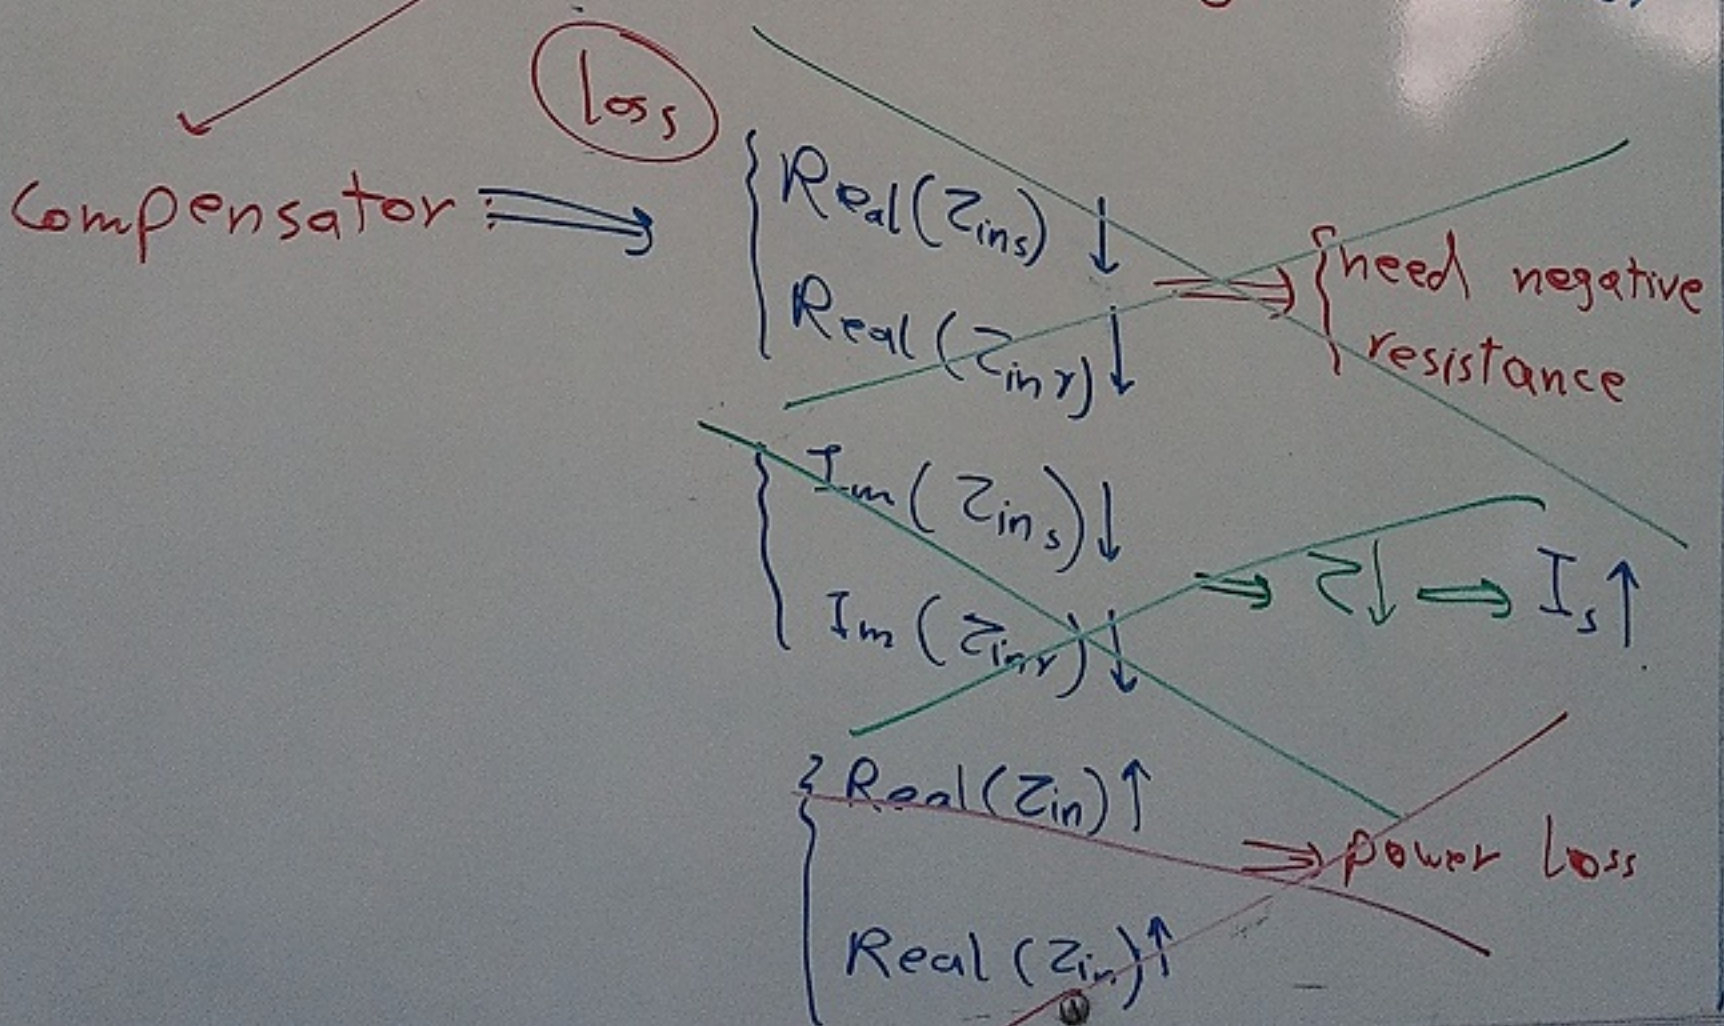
loss

Compensator $\Rightarrow$ Real($Z_{in_s}$) $\downarrow$
Real($Z_{in_r}$) $\downarrow$ $\Rightarrow$ need negative resistance

Im($Z_{in_s}$) $\downarrow$
Im($Z_{in_r}$) $\downarrow$ $\Rightarrow$ $Z\downarrow$ $\Rightarrow$ $I_s\uparrow$

Real($Z_{in}$) $\uparrow$
Real($Z_{in}$) $\uparrow$ $\Rightarrow$ power Loss